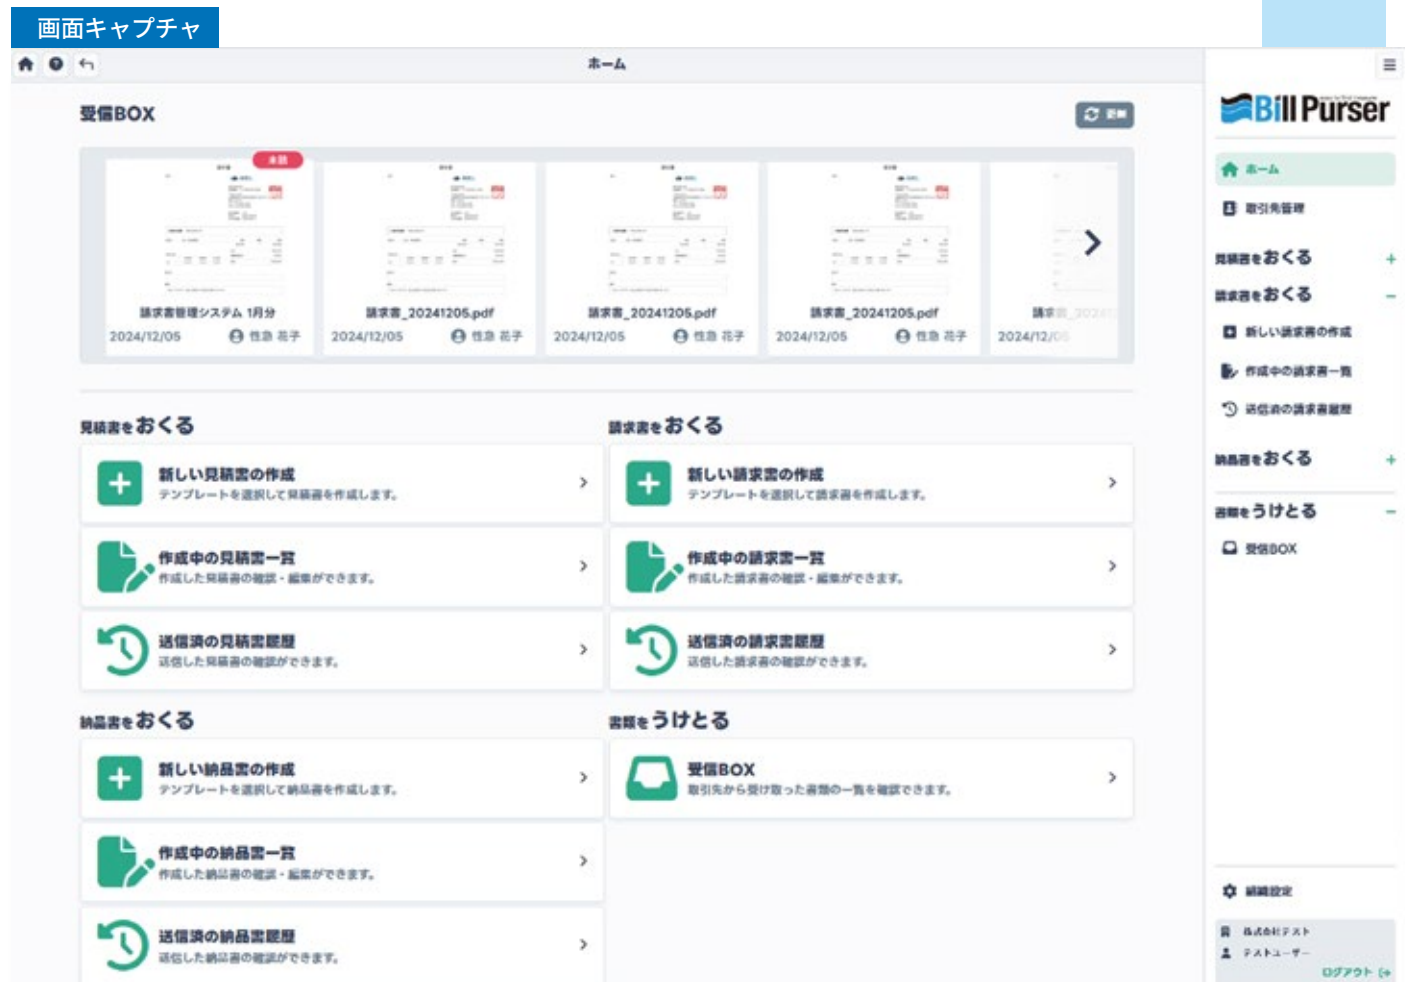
画面キャプチャ

ホーム

受信BOX

更新

未読

請求書管理システム 1月分
2024/12/05 性急 花子

請求書_20241205.pdf
2024/12/05 性急 花子

請求書_20241205.pdf
2024/12/05 性急 花子

請求書_20241205.pdf
2024/12/05 性急 花子

請求書_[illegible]
2024/12/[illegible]

見積書をおくる

新しい見積書の作成
テンプレートを選択して見積書を作成します。

作成中の見積書一覧
作成した見積書の確認・編集ができます。

送信済の見積書履歴
送信した見積書の確認ができます。

請求書をおくる

新しい請求書の作成
テンプレートを選択して請求書を作成します。

作成中の請求書一覧
作成した請求書の確認・編集ができます。

送信済の請求書履歴
送信した請求書の確認ができます。

納品書をおくる

新しい納品書の作成
テンプレートを選択して納品書を作成します。

作成中の納品書一覧
作成した納品書の確認・編集ができます。

送信済の納品書履歴
送信した納品書の確認ができます。

書類をうけとる

受信BOX
取引先から受け取った書類の一覧を確認できます。

Bill Purser

ホーム
取引先管理
見積書をおくる +
請求書をおくる −
新しい請求書の作成
作成中の請求書一覧
送信済の請求書履歴
納品書をおくる +
書類をうけとる −
受信BOX

組織設定
株式会社テスト
テストユーザー
ログアウト